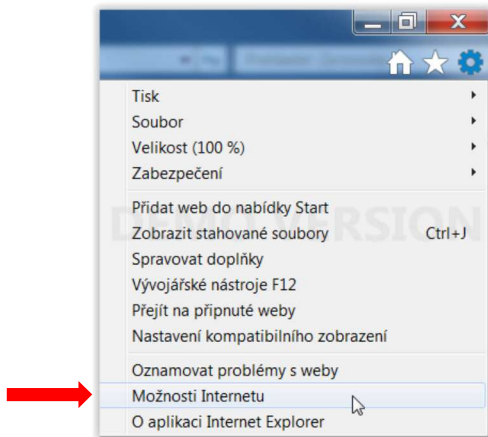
Tisk
Soubor
Velikost (100 %)
Zabezpečení

Přidat web do nabídky Start
Zobrazit stahované soubory Ctrl+J
Spravovat doplňky
Vývojářské nástroje F12
Přejít na připnuté weby
Nastavení kompatibilního zobrazení

Oznamovat problémy s weby
Možnosti Internetu
O aplikaci Internet Explorer

DEMO VERSION